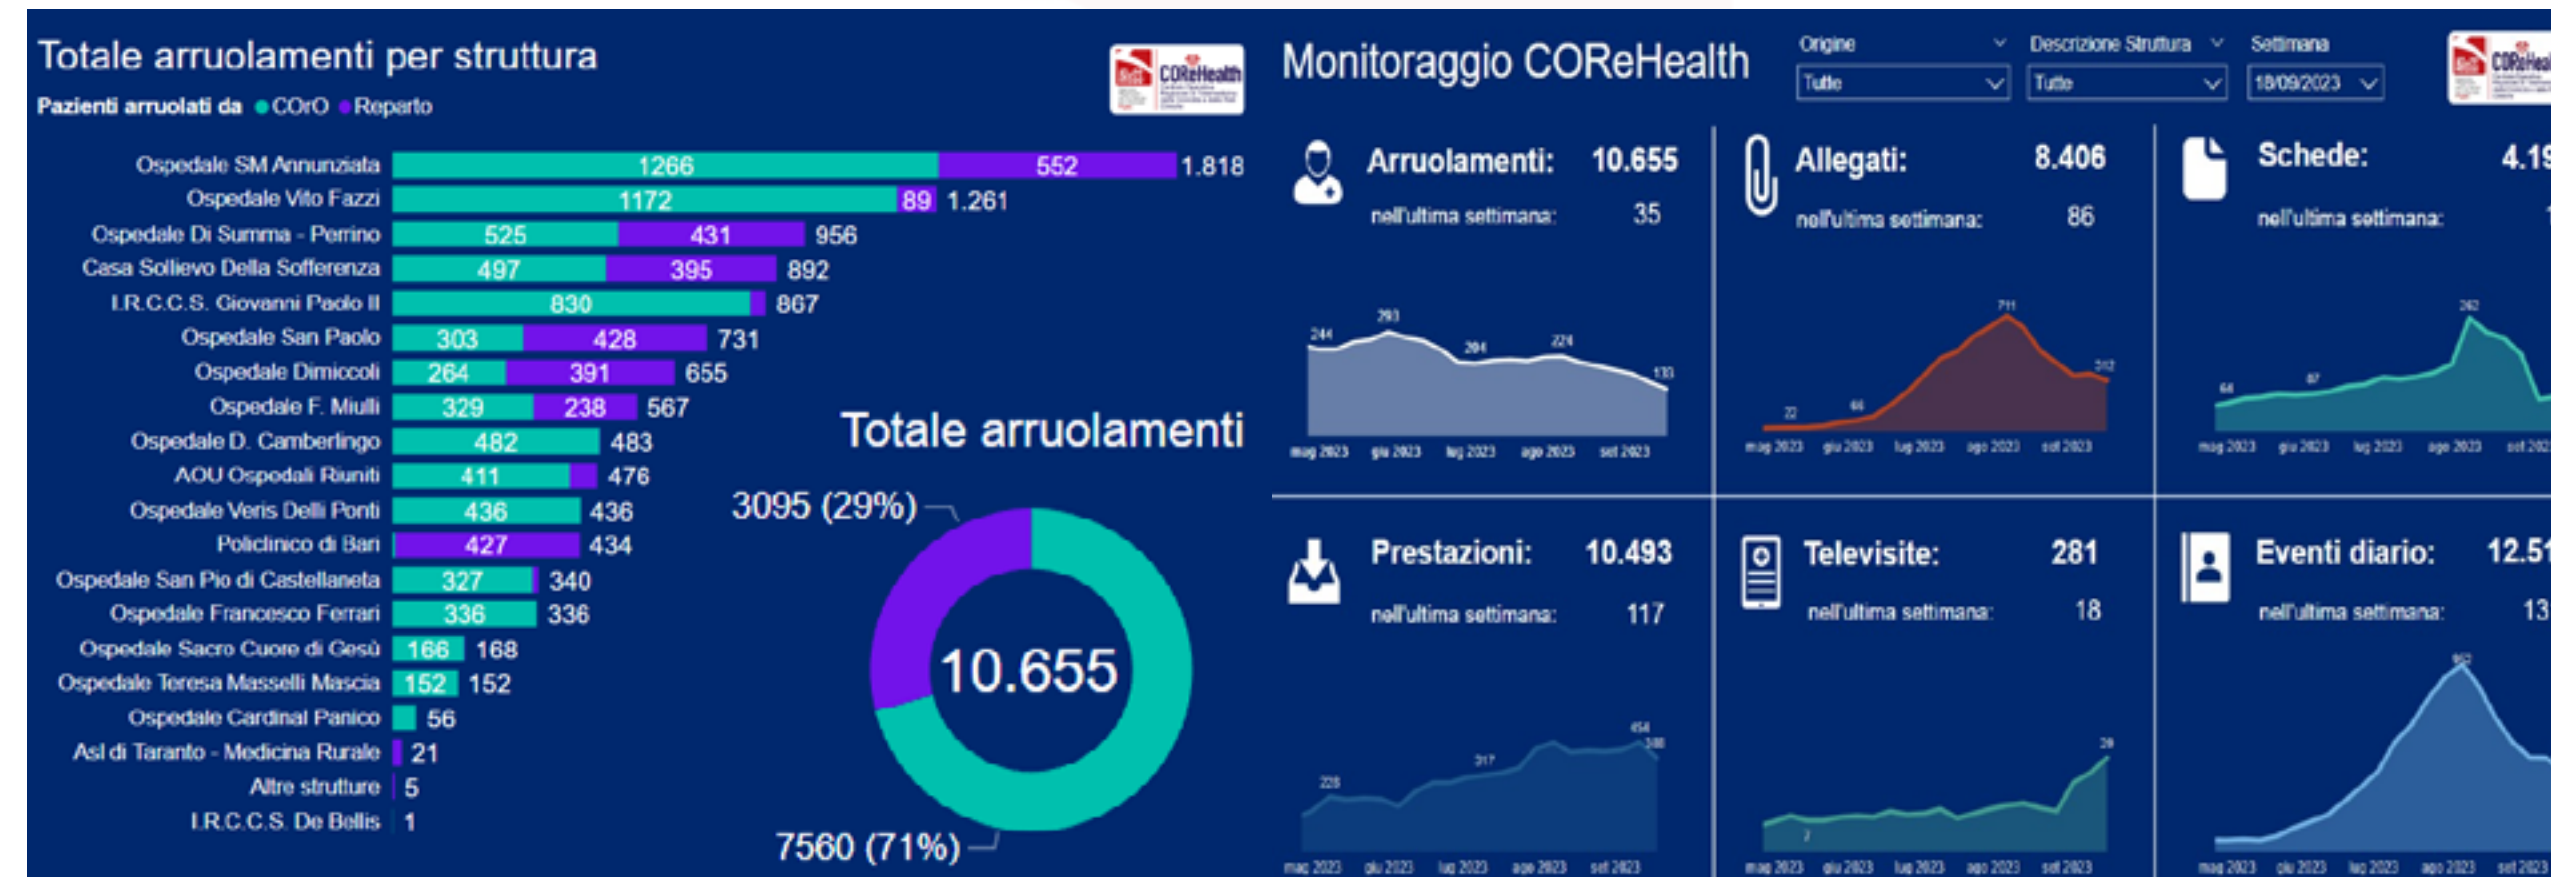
Totale arruolamenti per struttura

Pazienti arruolati da ● COrO ● Reparto

COReHealth

| Struttura | COrO | Reparto | Totale |
|---|---|---|---|
| Ospedale SM Annunziata | 1266 | 552 | 1.818 |
| Ospedale Vito Fazzi | 1172 | 89 | 1.261 |
| Ospedale Di Summa - Perrino | 525 | 431 | 956 |
| Casa Sollievo Della Sofferenza | 497 | 395 | 892 |
| I.R.C.C.S. Giovanni Paolo II | 830 | | 867 |
| Ospedale San Paolo | 303 | 428 | 731 |
| Ospedale Dimiccoli | 264 | 391 | 655 |
| Ospedale F. Miulli | 329 | 238 | 567 |
| Ospedale D. Camberlingo | 482 | | 483 |
| AOU Ospedali Riuniti | 411 | | 476 |
| Ospedale Veris Delli Ponti | 436 | | 436 |
| Policlinico di Bari | | 427 | 434 |
| Ospedale San Pio di Castellaneta | 327 | | 340 |
| Ospedale Francesco Ferrari | 336 | | 336 |
| Ospedale Sacro Cuore di Gesù | 166 | | 168 |
| Ospedale Teresa Masselli Mascia | 152 | | 152 |
| Ospedale Cardinal Panico | | | 56 |
| Asl di Taranto - Medicina Rurale | | | 21 |
| Altre strutture | | | 5 |
| I.R.C.C.S. De Bellis | | | 1 |

Totale arruolamenti

3095 (29%)

10.655

7560 (71%)

Monitoraggio COReHealth

Origine
Tutte

Descrizione Struttura
Tutte

Settimana
18/09/2023

COReHea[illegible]

Arruolamenti: 10.655
nell'ultima settimana: 35
244 293 204 224 133
mag 2023 giu 2023 lug 2023 ago 2023 set 2023

Allegati: 8.406
nell'ultima settimana: 86
22 66 711 212
mag 2023 giu 2023 lug 2023 ago 2023 set 2023

Schede: 4.19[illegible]
nell'ultima settimana: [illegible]
64 87 262
mag 2023 giu 2023 lug 2023 ago 2023 set 202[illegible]

Prestazioni: 10.493
nell'ultima settimana: 117
228 317 454 388
mag 2023 giu 2023 lug 2023 ago 2023 set 2023

Televisite: 281
nell'ultima settimana: 18
2 29
mag 2023 giu 2023 lug 2023 ago 2023 set 2023

Eventi diario: 12.51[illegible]
nell'ultima settimana: 13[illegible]
962
mag 2023 giu 2023 lug 2023 ago 2023 set 2023